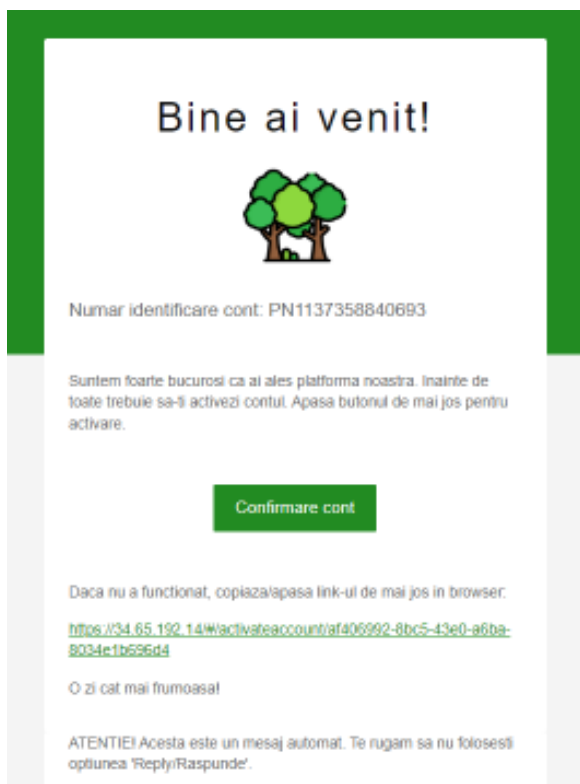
Bine ai venit!

Numar identificare cont: PN1137358840693

Suntem foarte bucurosi ca ai ales platforma noastra. Inainte de toate trebuie sa-ti activezi contul. Apasa butonul de mai jos pentru activare.

Confirmare cont

Daca nu a functionat, copiaza/apasa link-ul de mai jos in browser:

https://34.65.192.14/#/activateaccount/af406992-8bc5-43e0-a6ba-8034e1b696d4

O zi cat mai frumoasa!

ATENTIE! Acesta este un mesaj automat. Te rugam sa nu folosesti optiunea 'Reply/Raspunde'.